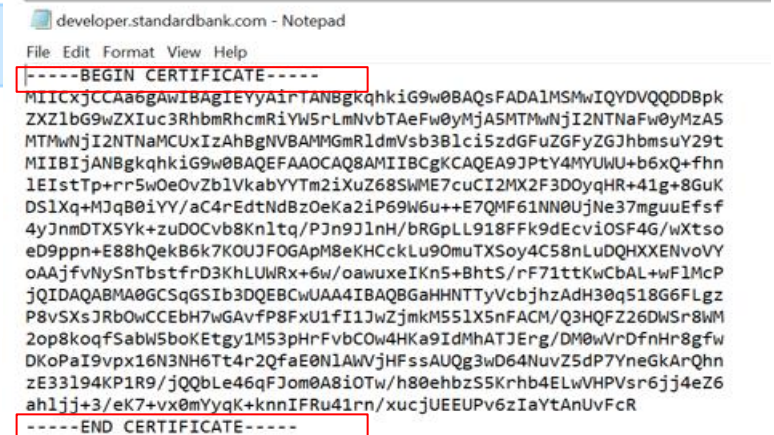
developer.standardbank.com - Notepad

File Edit Format View Help

-----BEGIN CERTIFICATE-----
MIICxjCCAa6gAwIBAgIEYyAirTANBgkqhkiG9w0BAQsFADAlMSMwIQYDVQQDDBpk
ZXZlbG9wZXIuc3RhbmRhcmRiYW5rLmNvbTAeFw0yMjA5MTMwNjI2NTNaFw0yMzA5
MTMwNjI2NTNaMCUxIzAhBgNVBAMMGmRldmVsb3Blci5zdGFuZGFyZGJhbmsuY29t
MIIBIjANBgkqhkiG9w0BAQEFAAOCAQ8AMIIBCgKCAQEA9JPtY4MYUWU+b6xQ+fhn
lEIstTp+rr5wOeOvZblVkabYYTm2iXuZ68SWME7cuCI2MX2F3DOyqHR+41g+8GuK
DSlXq+MJqB0iYY/aC4rEdtNdBzOeKa2iP69W6u++E7QMF61NN0UjNe37mguuEfsf
4yJnmDTX5Yk+zuDOCvb8Knltq/PJn9JlnH/bRGpLL918FFk9dEcviOSF4G/wXtso
eD9ppn+E88hQekB6k7KOUJFOGApM8eKHCckLu9OmuTXSoy4C58nLuDQHXXENvoVY
oAAjfvNySnTbstfrD3KhLUWRx+6w/oawuxeIKn5+BhtS/rF71ttKwCbAL+wFlMcP
jQIDAQABMA0GCSqGSIb3DQEBCwUAA4IBAQBGaHHNTTyVcbjhzAdH30q518G6FLgz
P8vSXsJRbOwCCEbH7wGAvfP8FxU1fI1JwZjmkM55lX5nFACM/Q3HQFZ26DWSr8WM
2op8koqfSabW5boKEtgy1M53pHrFvbCOw4HKa9IdMhATJErg/DM0wVrDfnHr8gfw
DKoPaI9vpx16N3NH6Tt4r2QfaE0NlAWVjHFssAUQg3wD64NuvZ5dP7YneGkArQhn
zE33l94KP1R9/jQQbLe46qFJom0A8iOTw/h80ehbzS5Krhb4ELwVHPVsr6jj4eZ6
ahljj+3/eK7+vx0mYyqK+knnIFRu41rn/xucjUEEUPv6zIaYtAnUvFcR
-----END CERTIFICATE-----